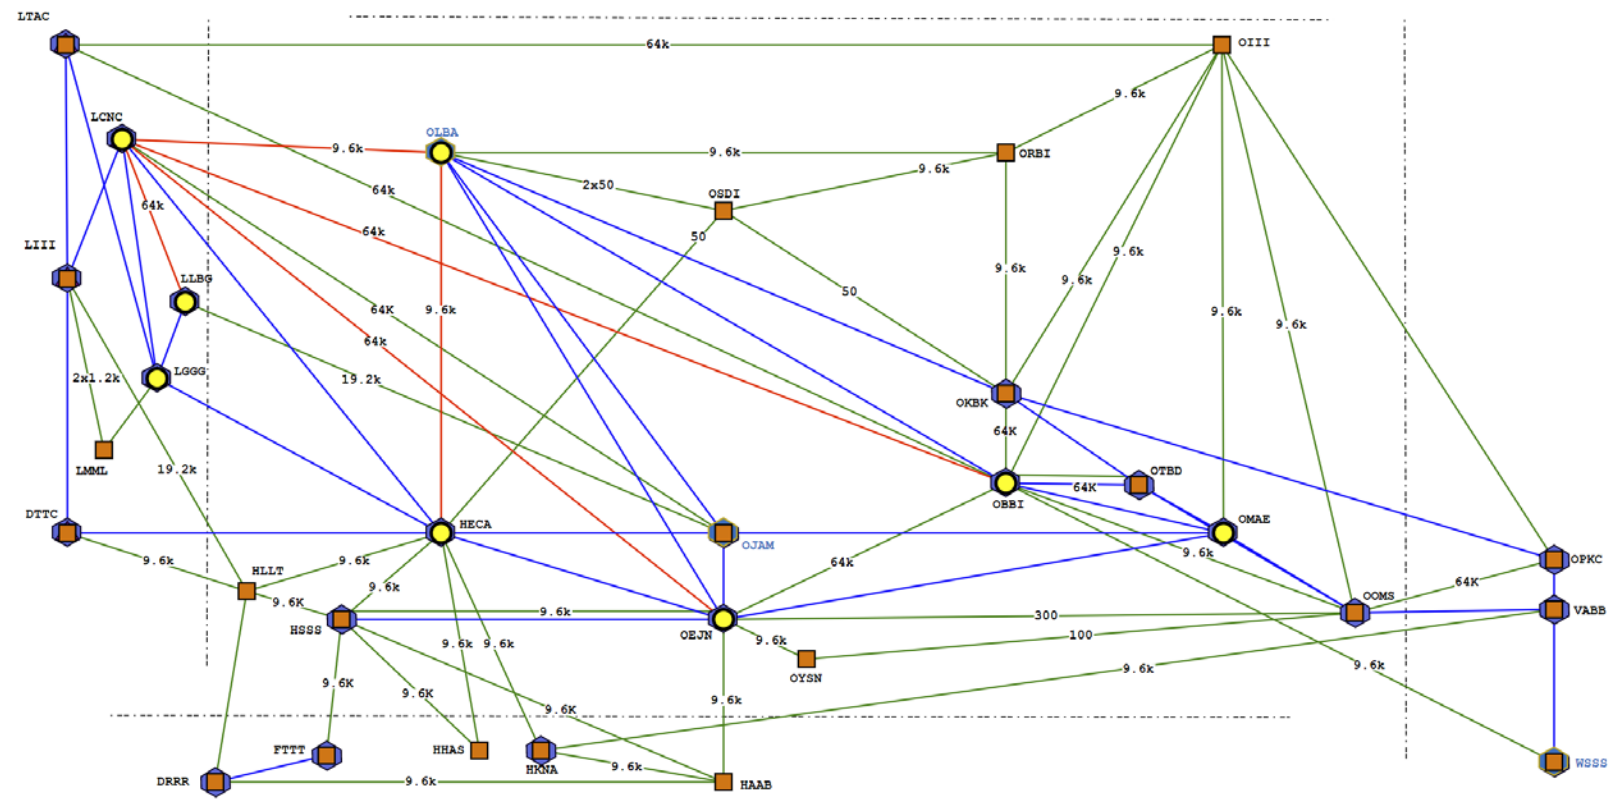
LTAC
64k
OIII
9.6k
LCNC
9.6k
OLBA
9.6k
ORBI
2x50
9.6k
OSDI
64k
64k
64k
50
LIII
LLBG
9.6k
9.6k
9.6k
50
64K
9.6k
9.6k
9.6k
LGGG
2x1.2k
64k
19.2k
OKBK
64K
LMML
19.2k
OTBD
64k
OBBI
DTTC
HECA
OJAM
OMAE
9.6k
9.6k
64k
9.6k
OPKC
HLLT
9.6k
64K
9.6K
OOMS
HSSS
9.6k
OEJN
300
VABB
9.6k
100
9.6k
9.6k
OYSN
9.6k
9.6K
9.6K
9.6k
9.6k
9.6k
FTTT
HHAS
HKNA
9.6k
WSSS
DRRR
9.6k
HAAB